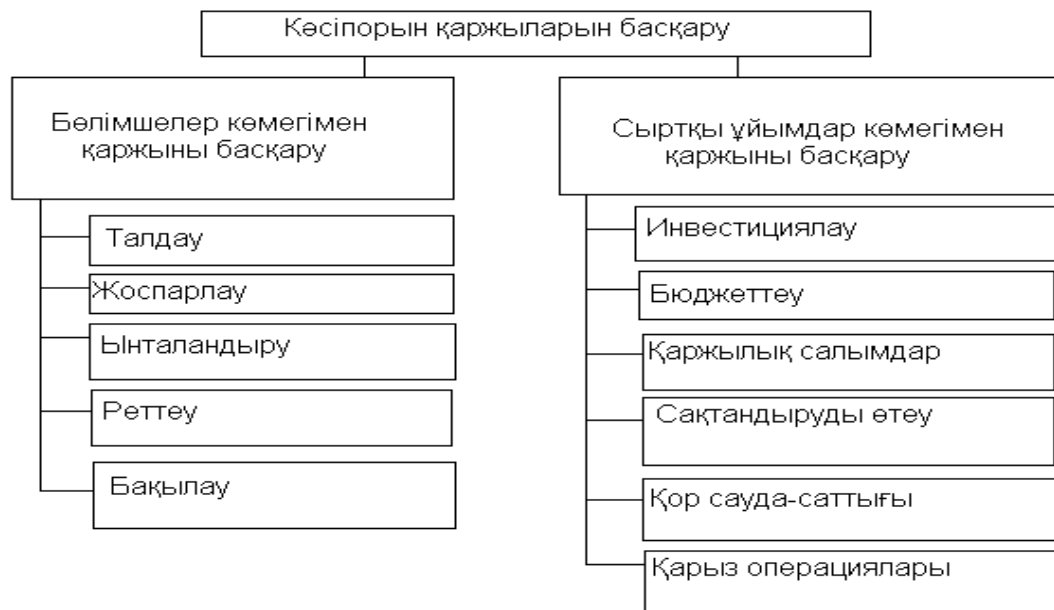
Кәсіпорын қаржыларын басқару

Бөлімшелер көмегімен қаржыны басқару

Талдау

Жоспарлау

Ынталандыру

Реттеу

Бақылау

Сыртқы ұйымдар көмегімен қаржыны басқару

Инвестициялау

Бюджеттеу

Қаржылық салымдар

Сақтандыруды өтеу

Қор сауда-саттығы

Қарыз операциялары